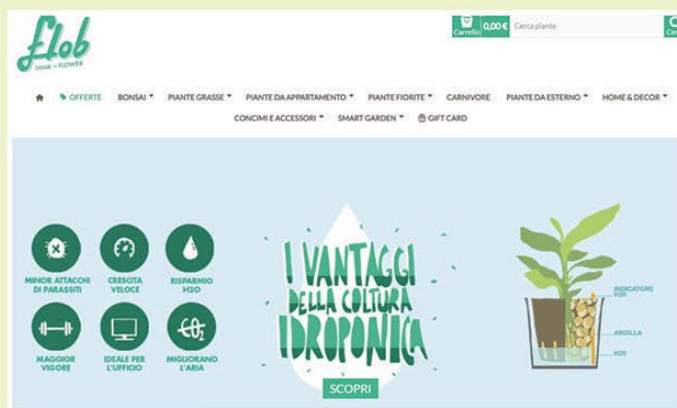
Flob
THINK + FLOWER

Carrello 0,00 € Cerca piante Ce

OFFERTE BONSAI PIANTE GRASSE PIANTE DA APPARTAMENTO PIANTE FIORITE CARNIVORE PIANTE DA ESTERNO HOME & DECOR
CONCIMI E ACCESSORI SMART GARDEN GIFT CARD

MINOR ATTACCHI DI PARASSITI
CRESCITA VELOCE
RISPARMIO H2O
MAGGIOR VIGORE
IDEALE PER L'UFFICIO
MIGLIORANO L'ARIA

$CO_2$

I VANTAGGI DELLA COLTURA IDROPONICA

SCOPRI

INDICATORE H2O
ARGILLA
H2O